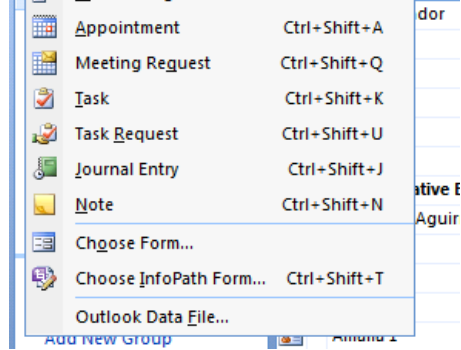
dor

Appointment Ctrl+Shift+A

Meeting Request Ctrl+Shift+Q

Task Ctrl+Shift+K

Task Request Ctrl+Shift+U

Journal Entry Ctrl+Shift+J

Note Ctrl+Shift+N

ative E

Aguir

Choose Form...

Choose InfoPath Form... Ctrl+Shift+T

Outlook Data File...

Add New Group

Amund 1